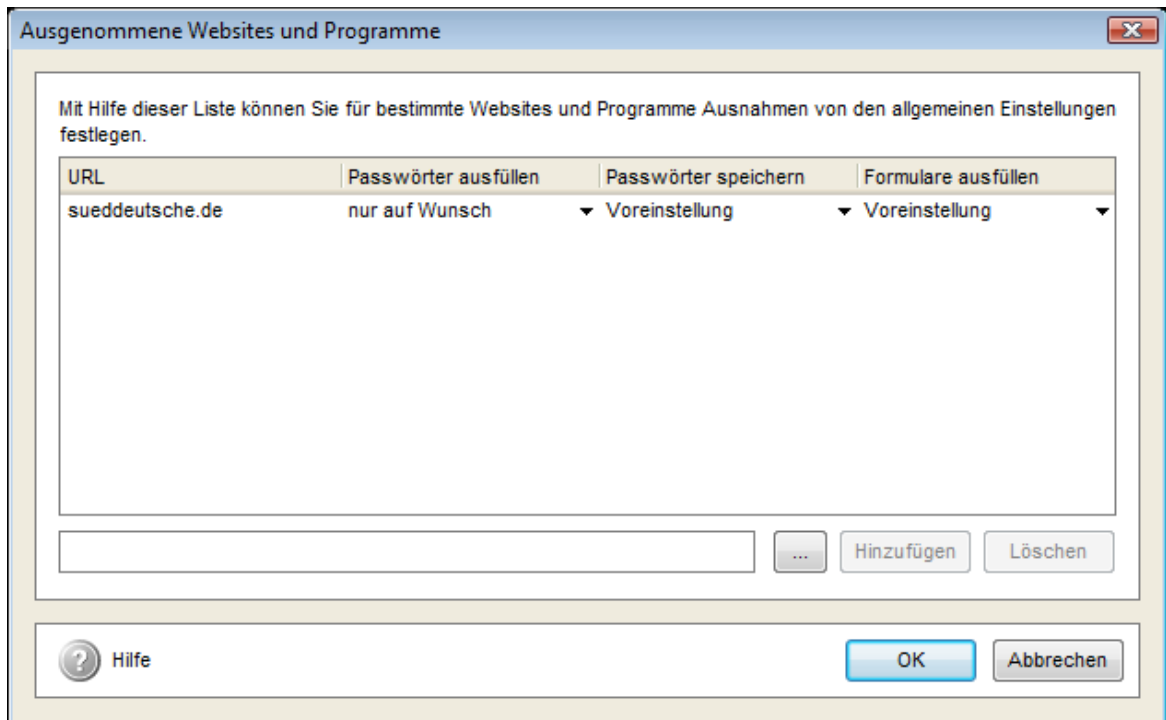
Ausgenommene Websites und Programme

Mit Hilfe dieser Liste können Sie für bestimmte Websites und Programme Ausnahmen von den allgemeinen Einstellungen festlegen.

| URL | Passwörter ausfüllen | Passwörter speichern | Formulare ausfüllen |
|---|---|---|---|
| sueddeutsche.de | nur auf Wunsch | Voreinstellung | Voreinstellung |

...
Hinzufügen
Löschen

Hilfe
OK
Abbrechen